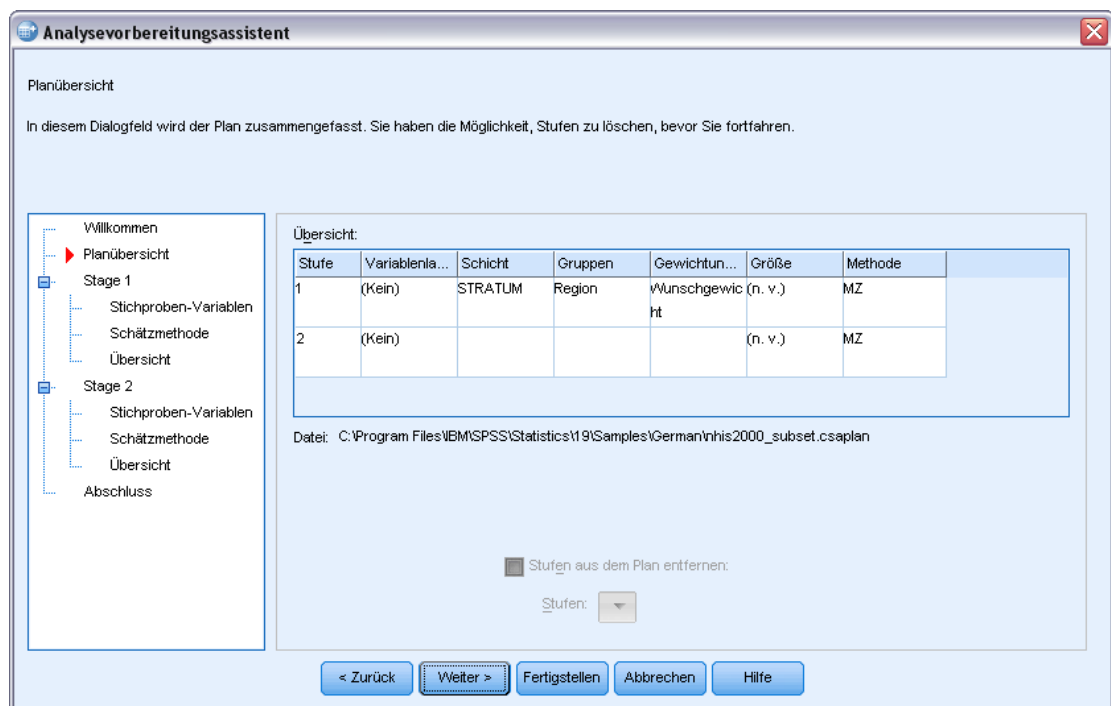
Analysevorbereitungsassistent

Planübersicht

In diesem Dialogfeld wird der Plan zusammengefasst. Sie haben die Möglichkeit, Stufen zu löschen, bevor Sie fortfahren.

Willkommen
Planübersicht
Stage 1
Stichproben-Variablen
Schätzmethode
Übersicht
Stage 2
Stichproben-Variablen
Schätzmethode
Übersicht
Abschluss

Übersicht:

| Stufe | Variablenla... | Schicht | Gruppen | Gewichtun... | Größe | Methode |
|---|---|---|---|---|---|---|
| 1 | (Kein) | STRATUM | Region | Wunschgewicht | (n. v.) | MZ |
| 2 | (Kein) | | | | (n. v.) | MZ |

Datei: C:\Program Files\IBM\SPSS\Statistics\19\Samples\German\nhis2000_subset.csaplan

Stufen aus dem Plan entfernen:

Stufen:

< Zurück | Weiter > | Fertigstellen | Abbrechen | Hilfe